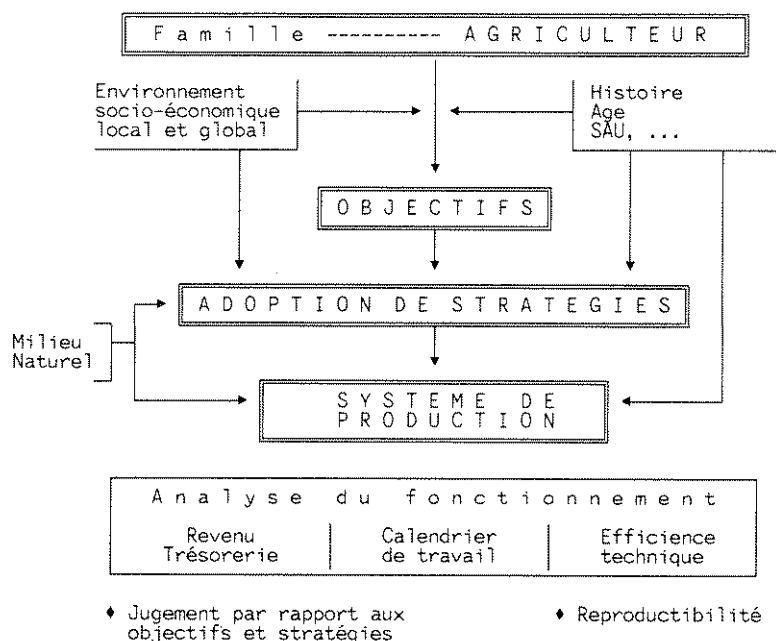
Famille ---------- AGRICULTEUR

Environnement socio-économique local et global

Histoire
Age
SAU, ...

OBJECTIFS

ADOPTION DE STRATEGIES

Milieu Naturel

SYSTEME DE PRODUCTION

Analyse du fonctionnement

| Revenu Trésorerie | Calendrier de travail | Efficience technique |
|---|---|---|

♦ Jugement par rapport aux objectifs et stratégies

♦ Reproductibilité